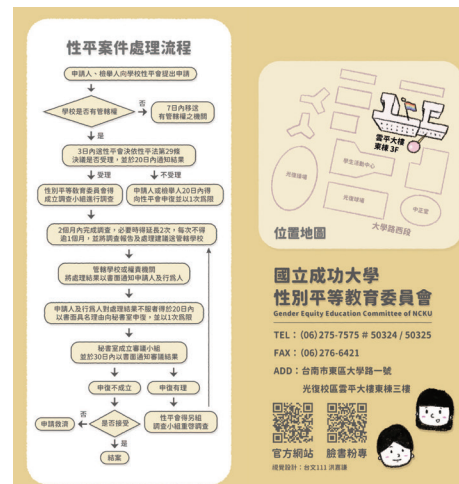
性平案件處理流程

申請人、檢舉人向學校性平會提出申請

學校是否有管轄權

否

7日內移送有管轄權之機關

是

3日內送性平會決依性平法第29條決議是否受理，並於20日內通知結果

不受理

受理

性別平等教育委員會得成立調查小組進行調查

申請人或檢舉人20日內得向性平會申復並以1次為限

2個月內完成調查，必要時得延長2次，每次不得逾1個月，並將調查報告及處理建議送管轄學校

管轄學校或權責機關將處理結果以書面通知申請人及行為人

申請人及行為人對處理結果不服者得於20日內以書面具名理由向秘書室申復，並以1次為限

秘書室成立審議小組並於30日內以書面通知審議結果

申復不成立

申復有理

否

申請救濟

是否接受

性平會得另組調查小組重行調查

是

結案

雲平大樓東棟3F

大學路

勝利路

小東路

大學路西段

位置地圖

國立成功大學
性別平等教育委員會
Gender Equity Education Committee of NCKU

TEL：(06) 275-7575 # 50324 / 50325

FAX：(06) 276-6421

ADD：台南市東區大學路一號
光復校區雲平大樓東棟三樓

官方網站　臉書粉專

視覺設計：台文111 洪嘉謙